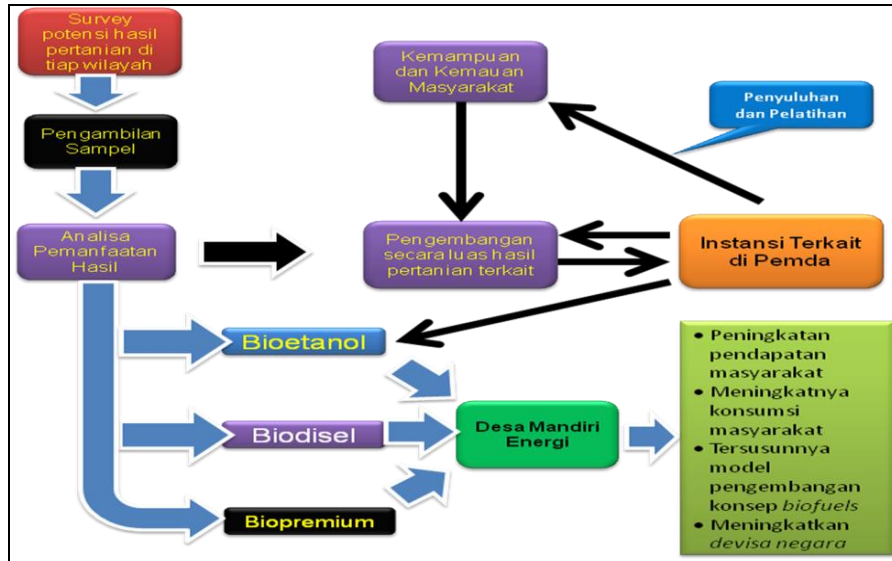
Survey potensi hasil pertanian di tiap wilayah

Pengambilan Sampel

Analisa Pemanfaatan Hasil

Kemampuan dan Kemauan Masyarakat

Penyuluhan dan Pelatihan

Pengembangan secara luas hasil pertanian terkait

Instansi Terkait di Pemda

Bioetanol

Biodisel

Biopremium

Desa Mandiri Energi

- Peningkatan pendapatan masyarakat
- Meningkatnya konsumsi masyarakat
- Tersusunnya model pengembangan konsep *biofuels*
- Meningkatkan *devisa negara*